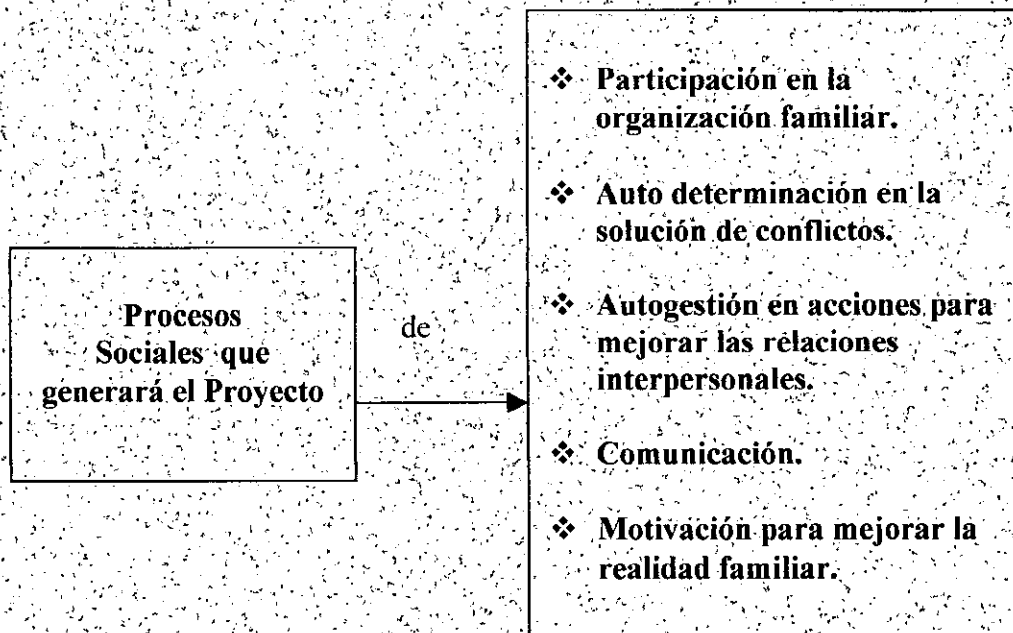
Procesos Sociales que generará el Proyecto

de

❖ Participación en la organización familiar.

❖ Auto determinación en la solución de conflictos.

❖ Autogestión en acciones para mejorar las relaciones interpersonales.

❖ Comunicación.

❖ Motivación para mejorar la realidad familiar.